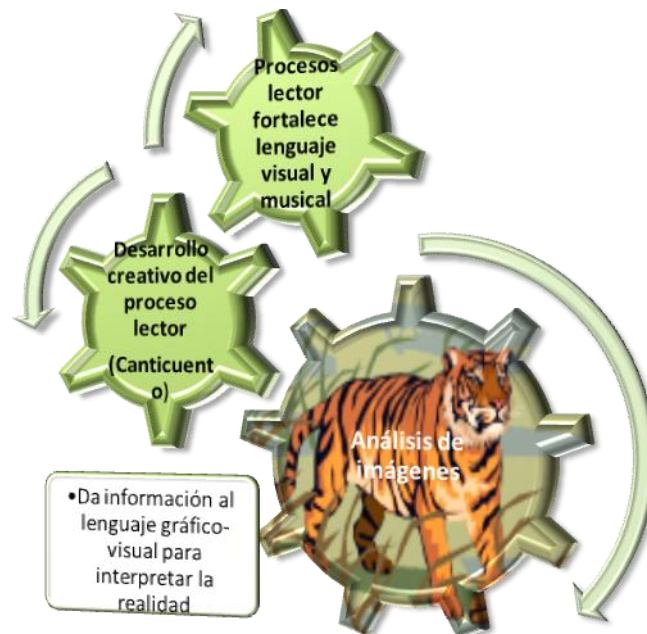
Procesos lector fortalece lenguaje visual y musical

Desarrollo creativo del proceso lector (Canticuento)

Análisis de imágenes

•Da información al lenguaje gráfico-visual para interpretar la realidad